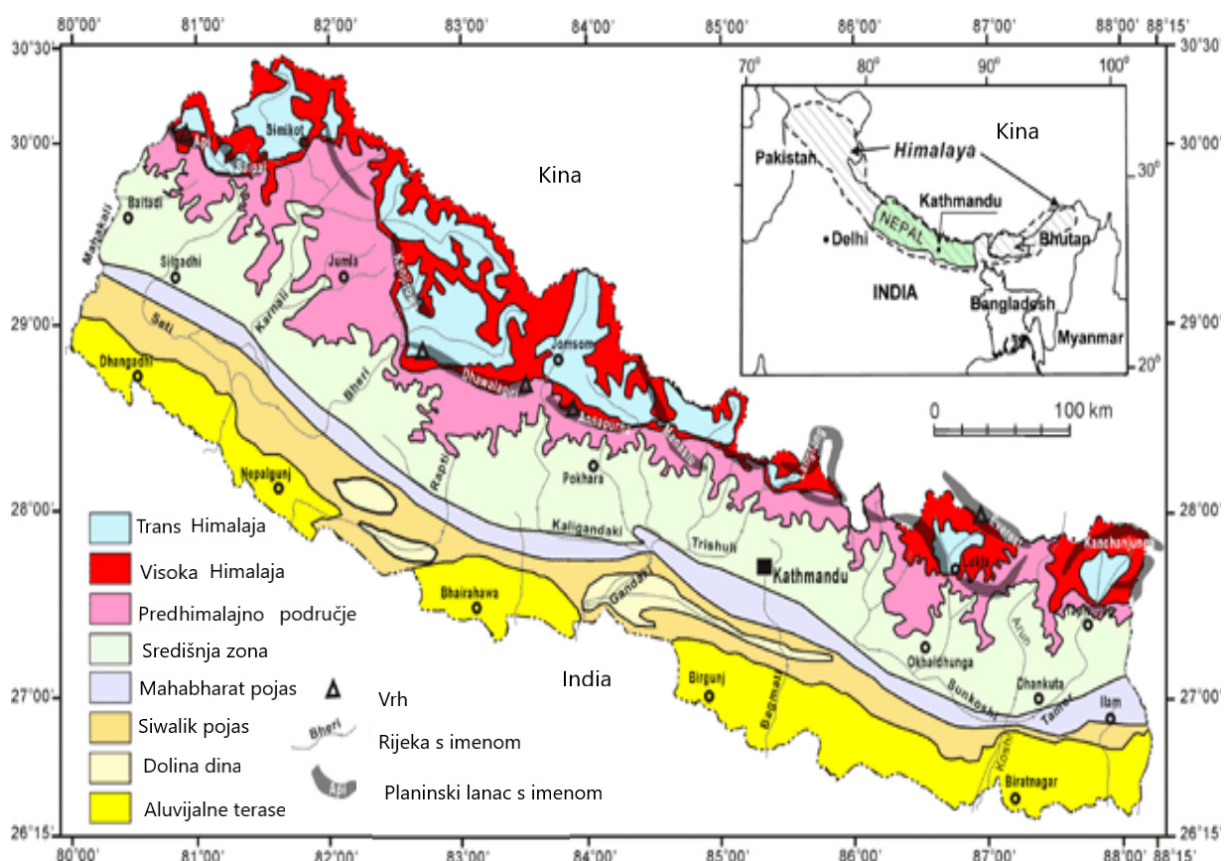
80°00' 81°00' 82°00' 83°00' 84°00' 85°00' 86°00' 87°00' 88°00' 88°15'

30°30' 30°00' 29°00' 28°00' 27°00' 26°15'

Kina

Simikot
Api
Saipal
Baitadi
Mahakali
Silgadhi
Jumla
Kanjiroba
Seti
Karnali
Dhangadhi
Bheri
Jomsom
Dhawalagiri
Annapurna
Manaslu
Pokhara
Rapti
Nepalgunj
Kaligandaki
Trishuli
Kathmandu
Gandaki
Bhairahawa
Lukla
Kanchanjunga
Taplejung
Okhaldhunga
Arun
Dhankuta
Sunkoshi
Ilam
Tamor
Birgunj
Bagmati
Koshi
Biratnagar

70° 80° 90° 100°
Kina
Pakistan
Himalaya
30°
Kathmandu
Delhi
NEPAL
Bhutan
INDIA
Bangladesh
Myanmar
20°

0 100 km

Trans Himalaja
Visoka Himalaja
Predhimalajno područje
Središnja zona
Mahabharat pojas
Vrh
Siwalik pojas
Rijeka s imenom
Dolina dina
Planinski lanac s imenom
Aluvijalne terase

India